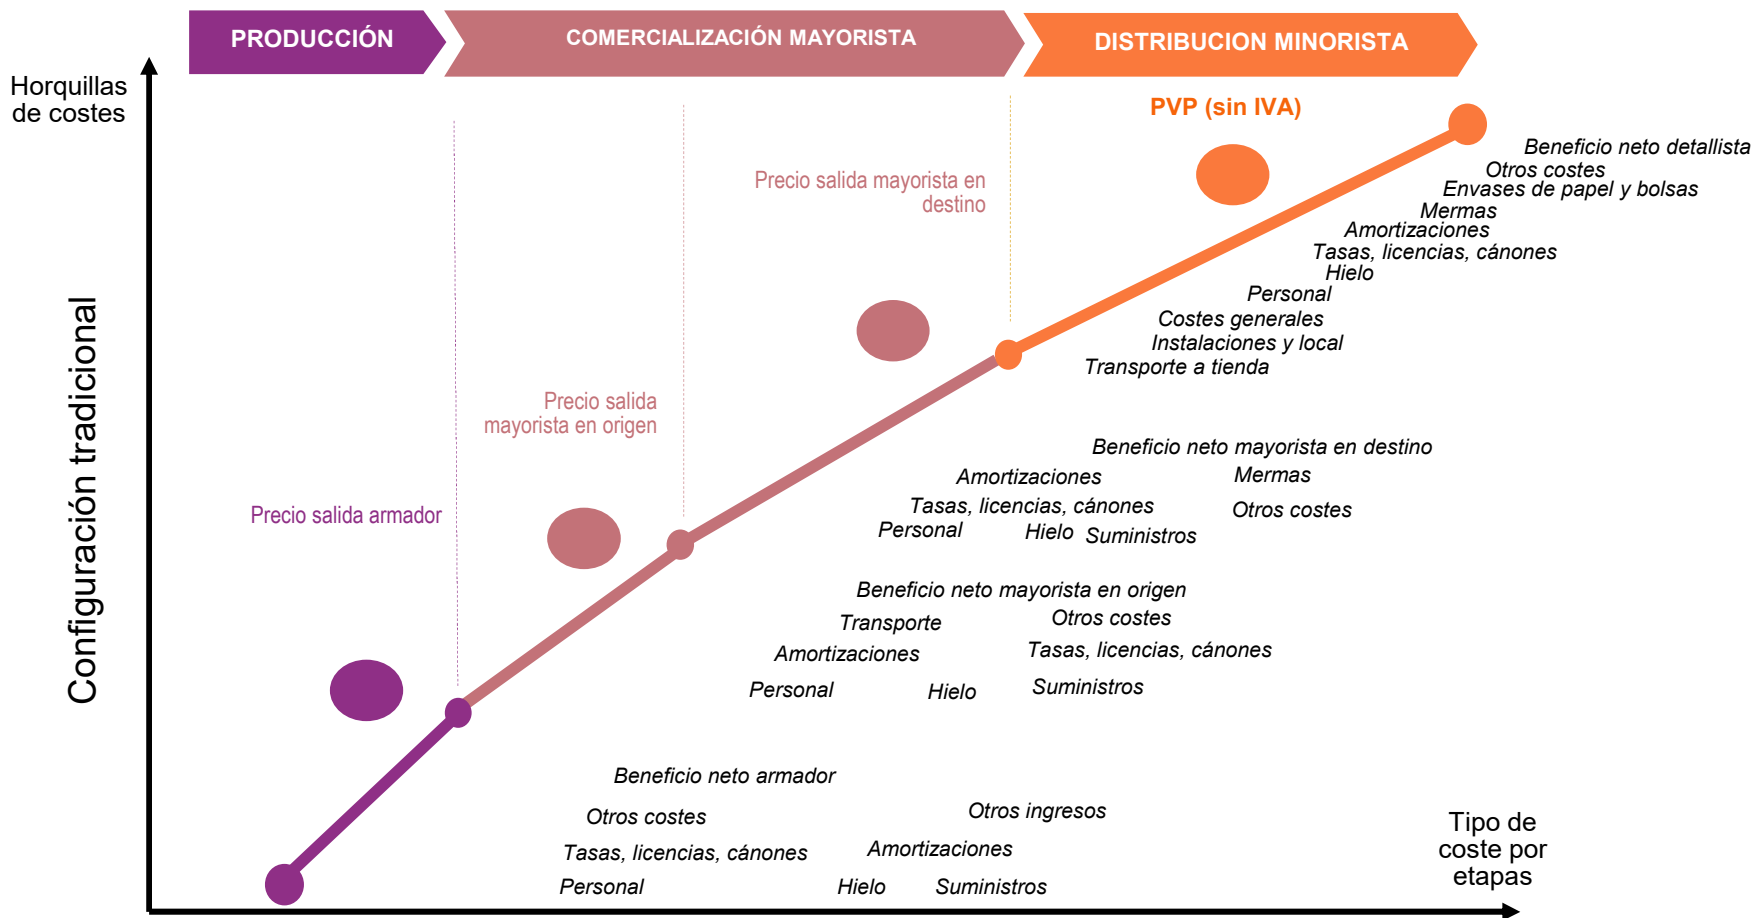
PRODUCCIÓN

COMERCIALIZACIÓN MAYORISTA

DISTRIBUCION MINORISTA

Horquillas de costes

Configuración tradicional

PVP (sin IVA)

Precio salida mayorista en destino

Precio salida mayorista en origen

Precio salida armador

Beneficio neto detallista
Otros costes
Envases de papel y bolsas
Mermas
Amortizaciones
Tasas, licencias, cánones
Hielo
Personal
Costes generales
Instalaciones y local
Transporte a tienda

Beneficio neto mayorista en destino
Amortizaciones
Mermas
Tasas, licencias, cánones
Otros costes
Personal
Hielo
Suministros

Beneficio neto mayorista en origen
Transporte
Otros costes
Amortizaciones
Tasas, licencias, cánones
Personal
Hielo
Suministros

Beneficio neto armador
Otros costes
Otros ingresos
Tasas, licencias, cánones
Amortizaciones
Personal
Hielo
Suministros

Tipo de coste por etapas